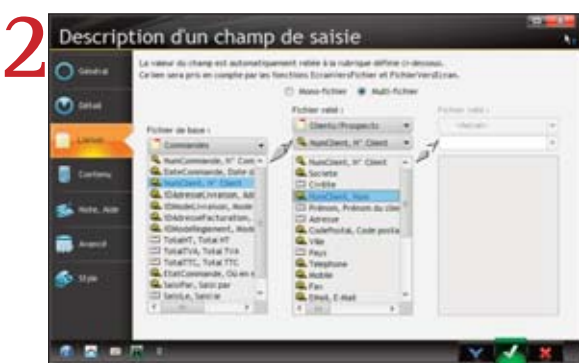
2

Description d'un champ de saisie

Général

Détail

Liaison

Contenu

Note, Aide

Avancé

Style

La valeur du champ est automatiquement reliée à la rubrique définie ci-dessous.
Ce lien sera pris en compte par les fonctions EcranVersFichier et FichierVersEcran.

Mono-fichier
Multi-fichier

Fichier de base :
Commandes
NumCommande, N° Comm
DateCommande, Date d
NumClient, N° Client
IDAdresseLivraison, Adr
IDModeLivraison, Mode
IDAdresseFacturation,
IDModeReglement, Mode
TotalHT, Total HT
TotalTVA, Total TVA
TotalTTC, Total TTC
EtatCommande, Où en e
SaisiPar, Saisi par
SaisiLe, Saisi le

Fichier relié :
Clients/Prospects
NumClient, N° Client
NumClient, N° Client
Societe
Civilite
NumClient, Nom
Prenom, Prénom du clie
Adresse
CodePostal, Code posta
Ville
Pays
Telephone
Mobile
Fax
Email, E-Mail

Fichier relié :
&lt;Aucun&gt;